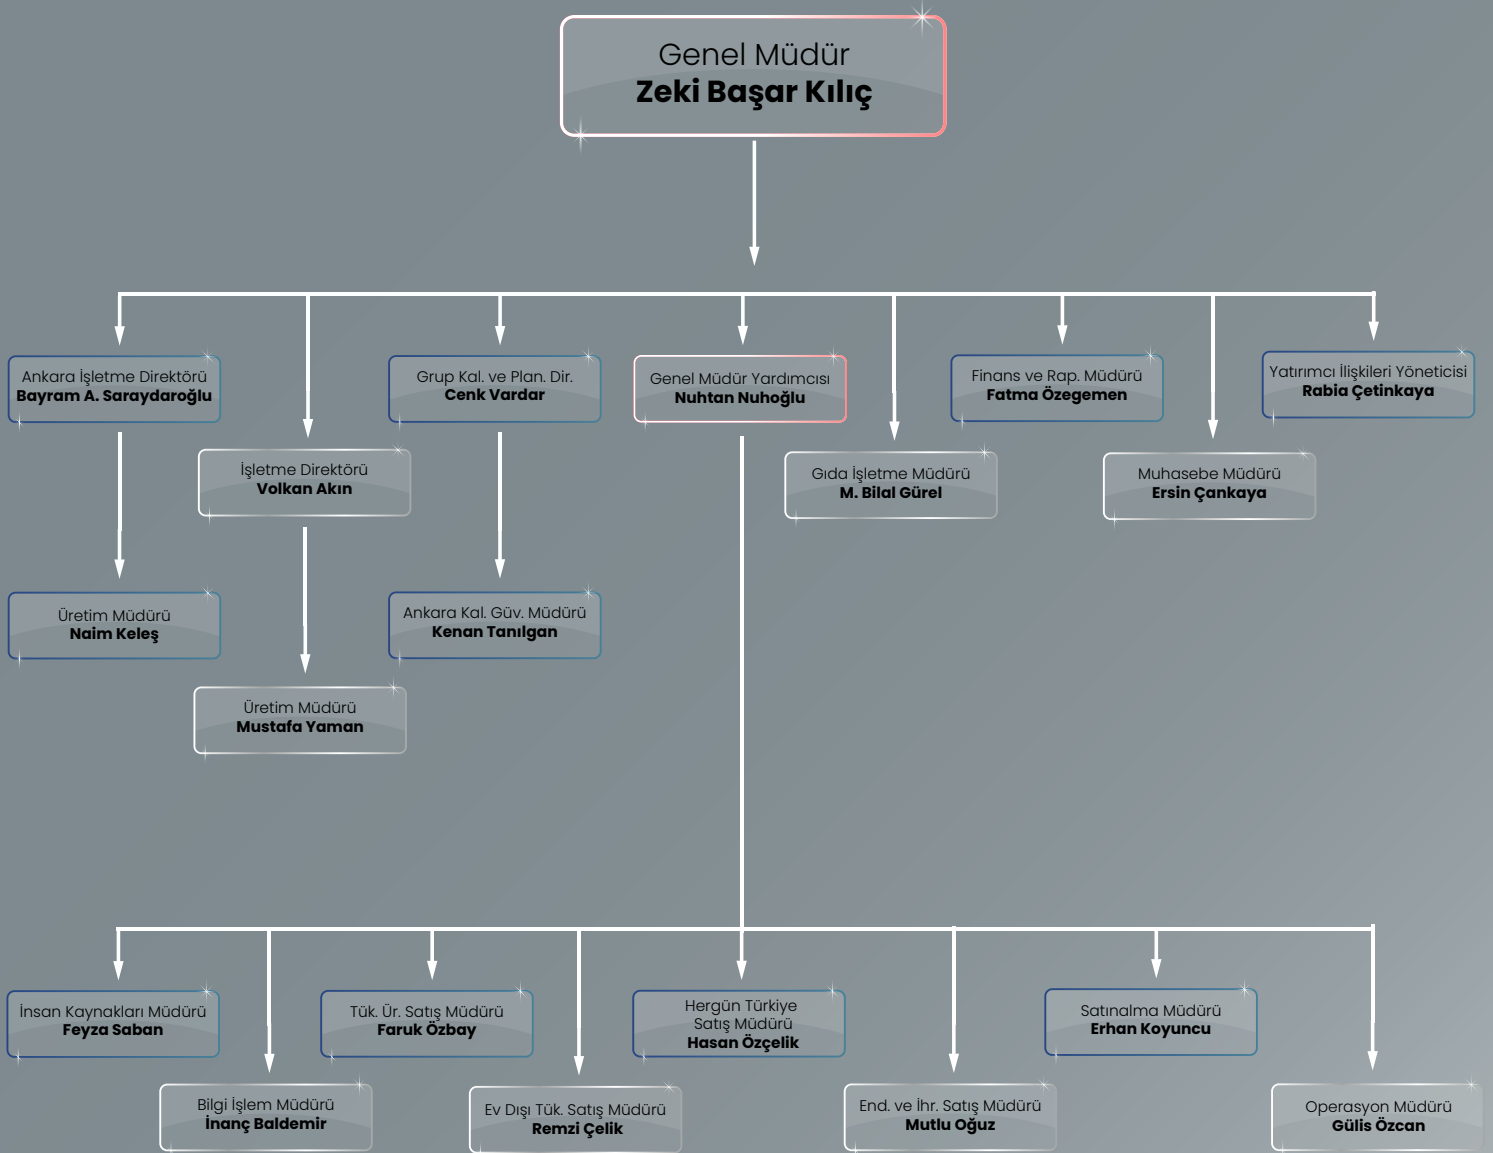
Genel Müdür
Zeki Başar Kılıç

Ankara İşletme Direktörü
Bayram A. Saraydaroğlu

İşletme Direktörü
Volkan Akın

Grup Kal. ve Plan. Dir.
Cenk Vardar

Genel Müdür Yardımcısı
Nuhtan Nuhoğlu

Gıda İşletme Müdürü
M. Bilal Gürel

Finans ve Rap. Müdürü
Fatma Özegemen

Muhasebe Müdürü
Ersin Çankaya

Yatırımcı İlişkileri Yöneticisi
Rabia Çetinkaya

Üretim Müdürü
Naim Keleş

Ankara Kal. Güv. Müdürü
Kenan Tanılgan

Üretim Müdürü
Mustafa Yaman

İnsan Kaynakları Müdürü
Feyza Saban

Bilgi İşlem Müdürü
İnanç Baldemir

Tük. Ür. Satış Müdürü
Faruk Özbay

Ev Dışı Tük. Satış Müdürü
Remzi Çelik

Hergün Türkiye Satış Müdürü
Hasan Özçelik

End. ve İhr. Satış Müdürü
Mutlu Oğuz

Satınalma Müdürü
Erhan Koyuncu

Operasyon Müdürü
Gülis Özcan